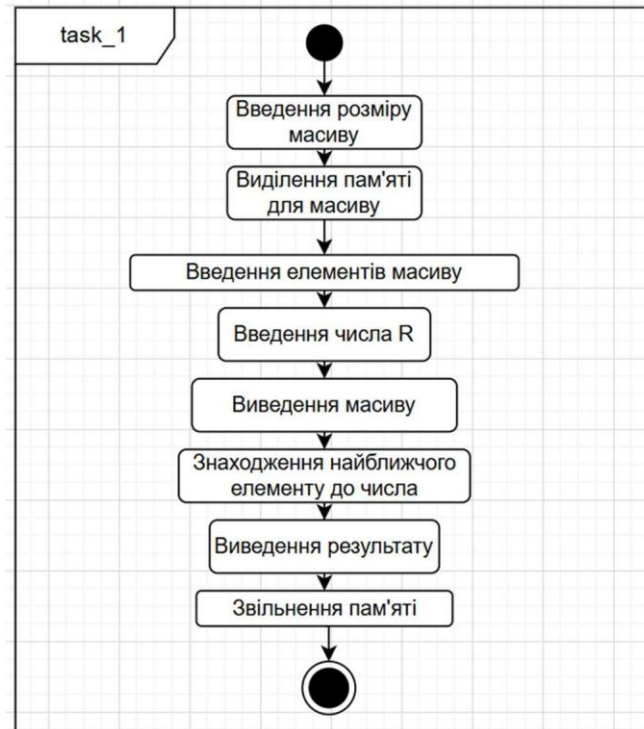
task_1

Введення розміру масиву

Виділення пам'яті для масиву

Введення елементів масиву

Введення числа R

Виведення масиву

Знаходження найближчого елементу до числа

Виведення результату

Звільнення пам'яті